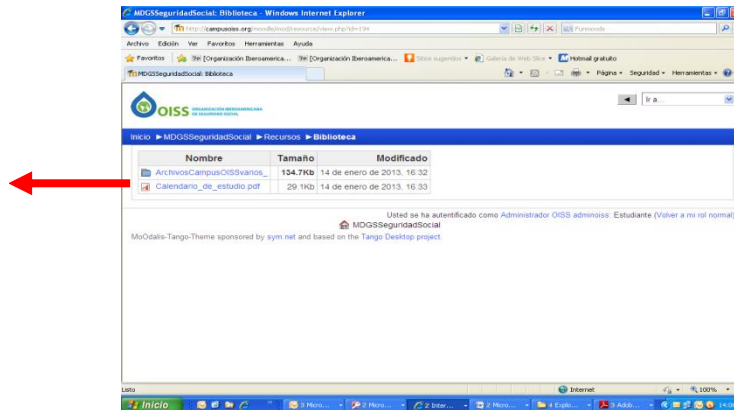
MDGSSeguridadSocial: Biblioteca - Windows Internet Explorer

http://campusoiss.org/moodle/mod/resource/view.php?id=194

Furmoocda

Archivo Edición Ver Favoritos Herramientas Ayuda

Favoritos [Organización Iberoamerica... [Organización Iberoamerica... Sitios sugeridos Galería de Web Slice Hotmail gratuito

MDGSSeguridadSocial: Biblioteca

Página Seguridad Herramientas

OISS ORGANIZACIÓN IBEROAMERICANA DE SEGURIDAD SOCIAL

Ir a...

Inicio ► MDGSSeguridadSocial ► Recursos ► Biblioteca

| Nombre | Tamaño | Modificado |
|---|---|---|
| ArchivosCampusOISSvarios_ | 134.7Kb | 14 de enero de 2013, 16:32 |
| Calendario_de_estudio.pdf | 29.1Kb | 14 de enero de 2013, 16:33 |

Usted se ha autentificado como Administrador OISS adminoiss: Estudiante (Volver a mi rol normal)

MDGSSeguridadSocial

MoOdalis-Tango-Theme sponsored by sym.net and based on the Tango Desktop project.

Listo

Internet

100%

Inicio 3 Micro... 2 Micro... 2 Inter... 2 Micro... 4 Explo... 3 Adob... 14:0